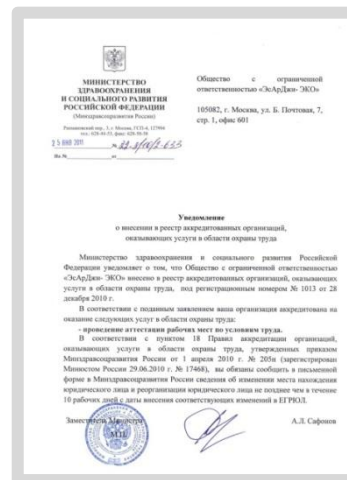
МИНИСТЕРСТВО ЗДРАВООХРАНЕНИЯ И СОЦИАЛЬНОГО РАЗВИТИЯ РОССИЙСКОЙ ФЕДЕРАЦИИ
(Минздравсоцразвития России)

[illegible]

2 5 ФЕВ 2011 № 22-4/10/2-1655

На № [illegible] от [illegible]

Общество с ограниченной ответственностью «ЭсАрДжи- ЭКО»

105082, г. Москва, ул. Б. Почтовая, 7, стр. 1, офис 601

Уведомление
о внесении в реестр аккредитованных организаций, оказывающих услуги в области охраны труда

Министерство здравоохранения и социального развития Российской Федерации уведомляет о том, что Общество с ограниченной ответственностью «ЭсАрДжи- ЭКО» внесено в реестр аккредитованных организаций, оказывающих услуги в области охраны труда, под регистрационным номером № 1013 от 28 декабря 2010 г.

В соответствии с поданным заявлением ваша организация аккредитована на оказание следующих услуг в области охраны труда:
- проведение аттестации рабочих мест по условиям труда.

В соответствии с пунктом 18 Правил аккредитации организаций, оказывающих услуги в области охраны труда, утвержденных приказом Минздравсоцразвития России от 1 апреля 2010 г. № 205н (зарегистрирован Минюстом России 29.06.2010 г. № 17468), вы обязаны сообщить в письменной форме в Минздравсоцразвития России сведения об изменении места нахождения юридического лица и реорганизации юридического лица не позднее чем в течение 10 рабочих дней с даты внесения соответствующих изменений в ЕГРЮЛ.

Заместитель Министра

А.Л. Сафонов